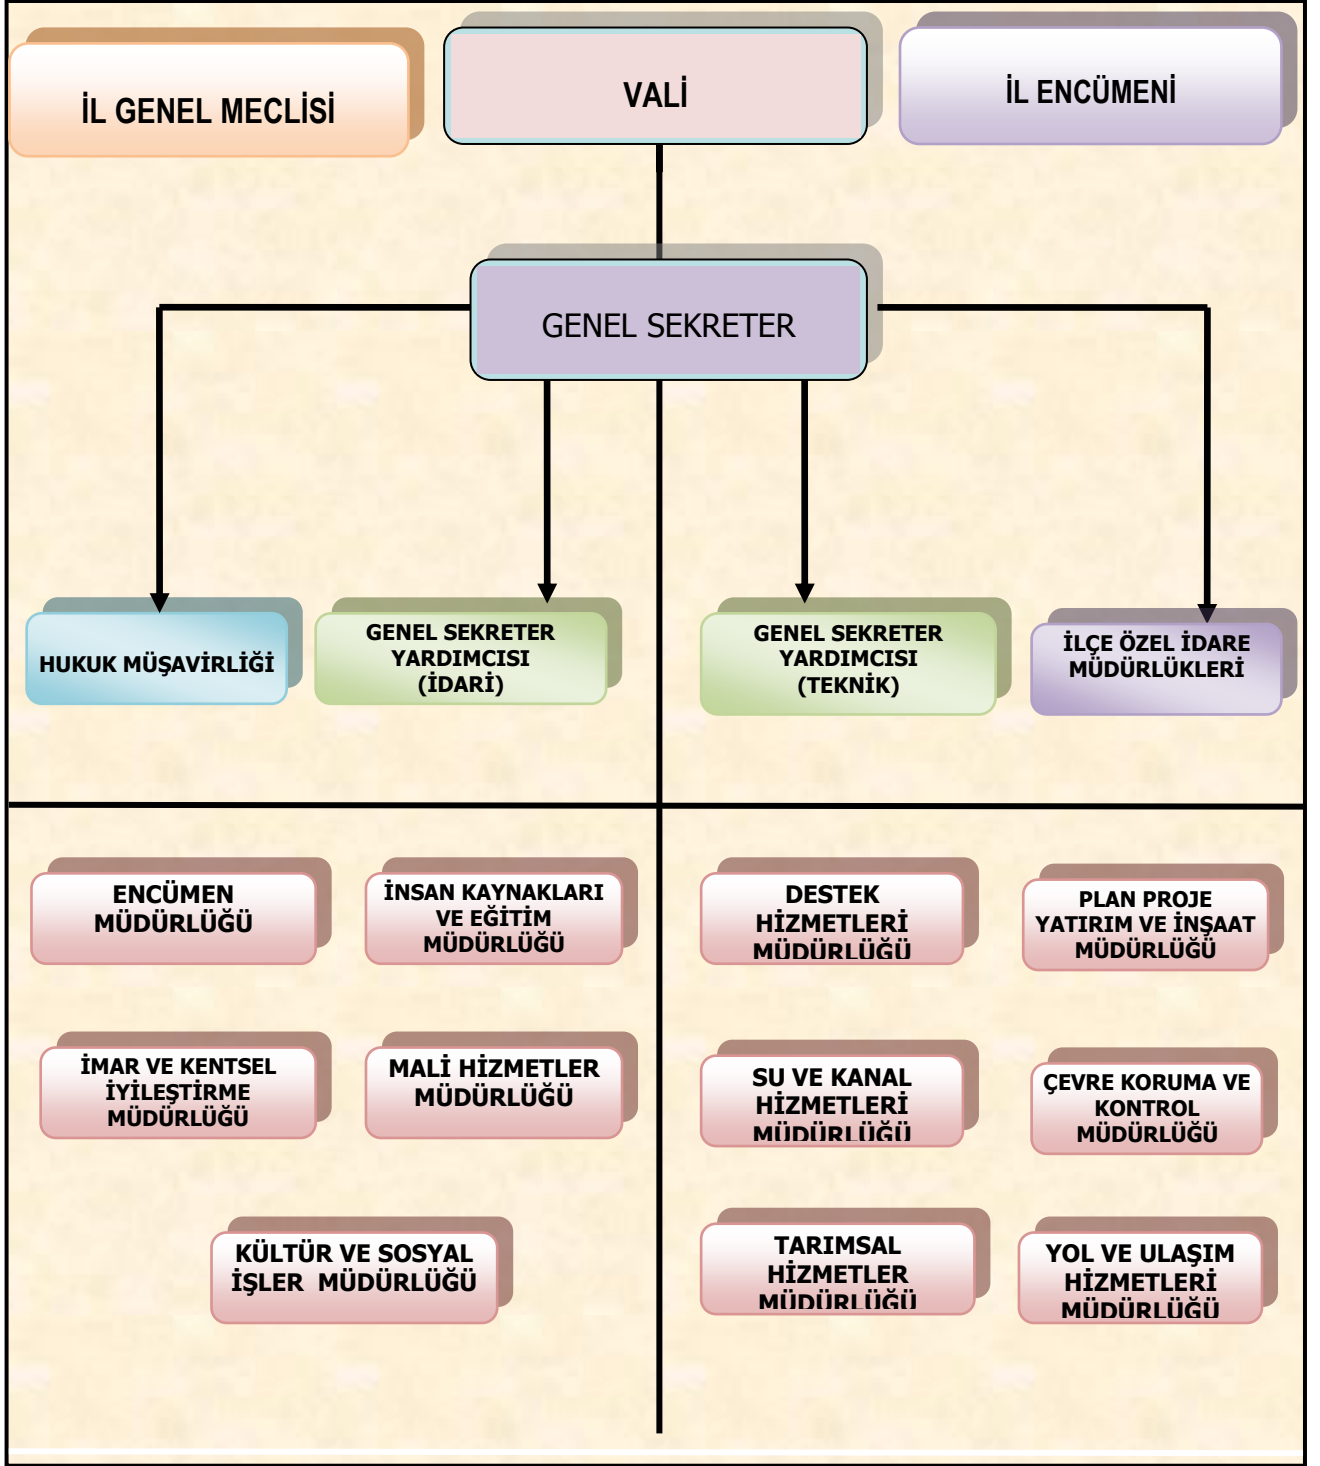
İL GENEL MECLİSİ

VALİ

İL ENCÜMENİ

GENEL SEKRETER

HUKUK MÜŞAVİRLİĞİ

GENEL SEKRETER YARDIMCISI (İDARİ)

GENEL SEKRETER YARDIMCISI (TEKNİK)

İLÇE ÖZEL İDARE MÜDÜRLÜKLERİ

ENCÜMEN MÜDÜRLÜĞÜ

İNSAN KAYNAKLARI VE EĞİTİM MÜDÜRLÜĞÜ

İMAR VE KENTSEL İYİLEŞTİRME MÜDÜRLÜĞÜ

MALİ HİZMETLER MÜDÜRLÜĞÜ

KÜLTÜR VE SOSYAL İŞLER MÜDÜRLÜĞÜ

DESTEK HİZMETLERİ MÜDÜRLÜĞÜ

PLAN PROJE YATIRIM VE İNŞAAT MÜDÜRLÜĞÜ

SU VE KANAL HİZMETLERİ MÜDÜRLÜĞÜ

ÇEVRE KORUMA VE KONTROL MÜDÜRLÜĞÜ

TARIMSAL HİZMETLER MÜDÜRLÜĞÜ

YOL VE ULAŞIM HİZMETLERİ MÜDÜRLÜĞÜ